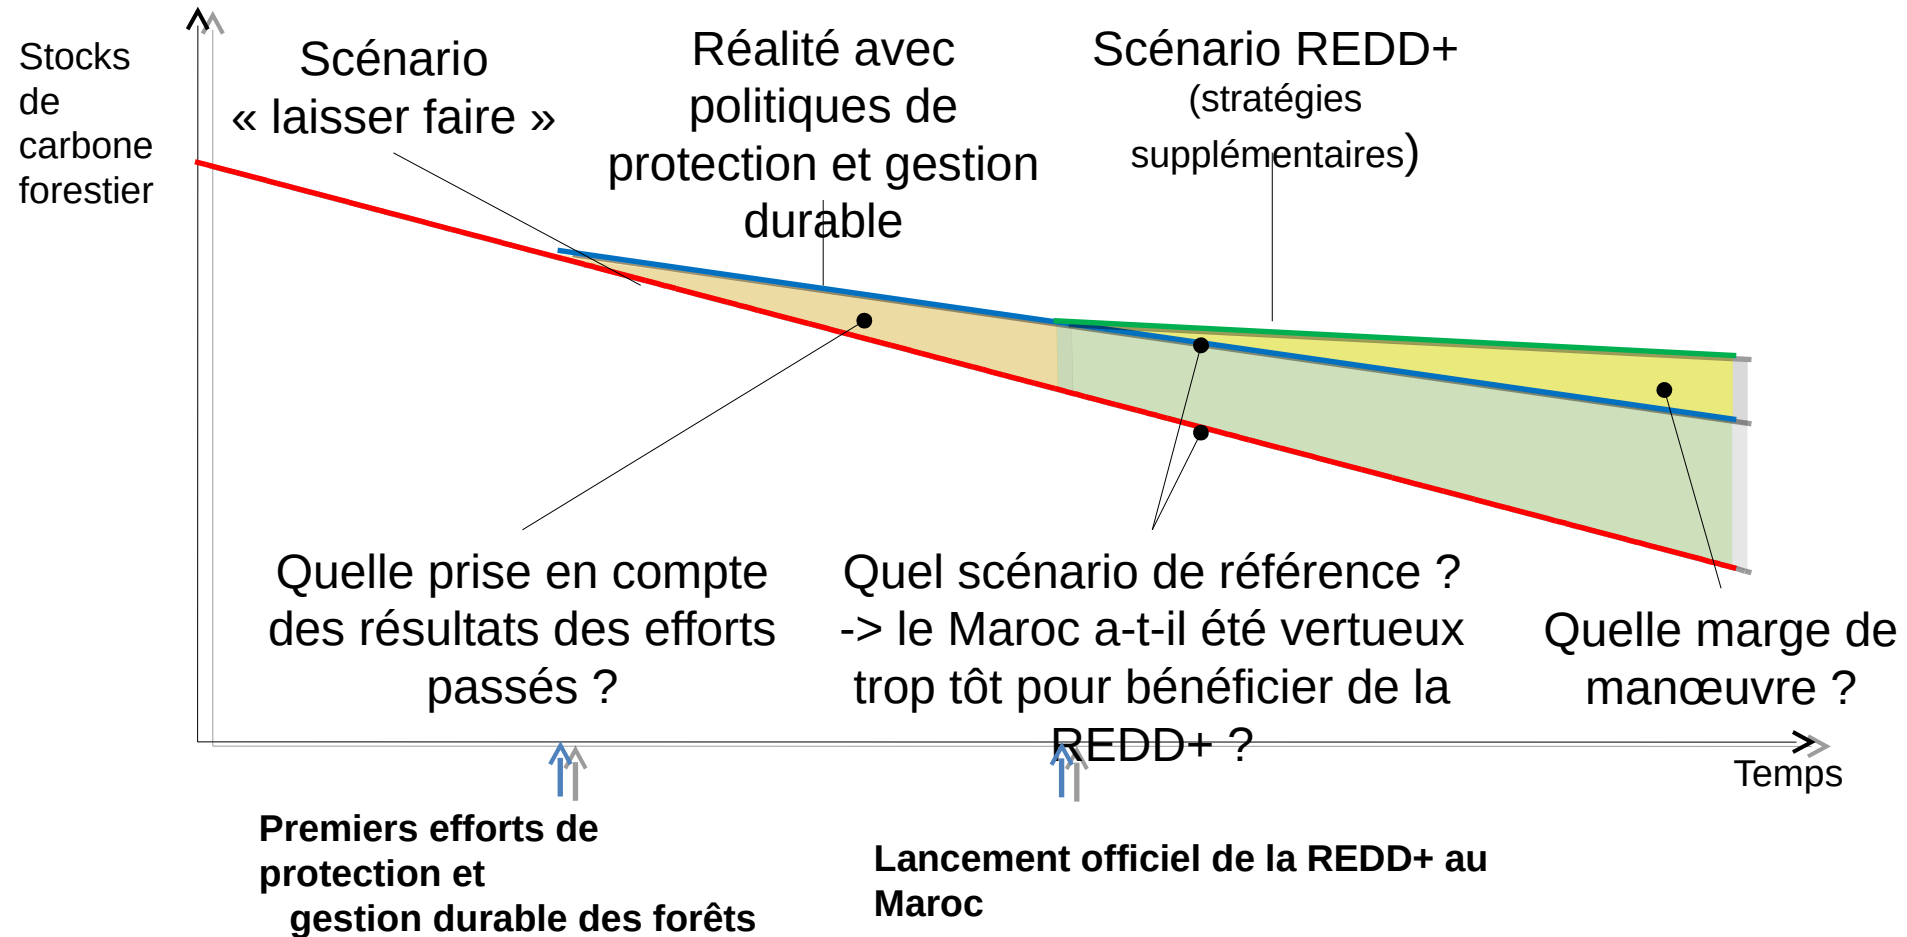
Stocks de carbone forestier

Scénario « laisser faire »

Réalité avec politiques de protection et gestion durable

Scénario REDD+ (stratégies supplémentaires)

Quelle prise en compte des résultats des efforts passés ?

Quel scénario de référence ? -> le Maroc a-t-il été vertueux trop tôt pour bénéficier de la REDD+ ?

Quelle marge de manœuvre ?

Temps

Premiers efforts de protection et gestion durable des forêts

Lancement officiel de la REDD+ au Maroc